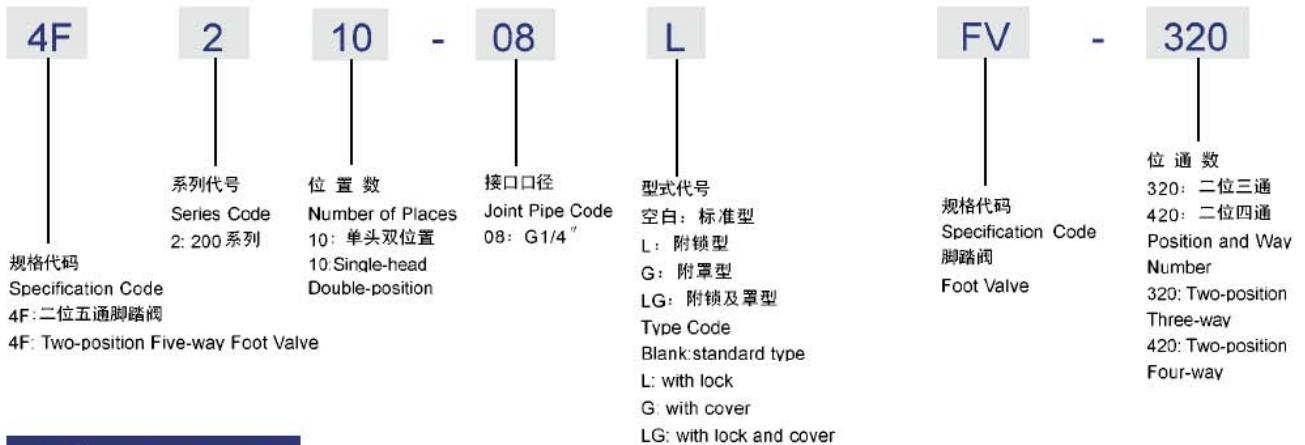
4F 2 10 - 08 L

规格代码
Specification Code
4F:二位五通脚踏阀
4F: Two-position Five-way Foot Valve

系列代号
Series Code
2: 200系列

位 置 数
Number of Places
10：单头双位置
10:Single-head Double-position

接口口径
Joint Pipe Code
08：G1/4″

型式代号
空白：标准型
L：附锁型
G：附罩型
LG：附锁及罩型
Type Code
Blank:standard type
L: with lock
G: with cover
LG: with lock and cover

FV - 320

规格代码
Specification Code
脚踏阀
Foot Valve

位 通 数
320：二位三通
420：二位四通
Position and Way Number
320: Two-position Three-way
420: Two-position Four-way